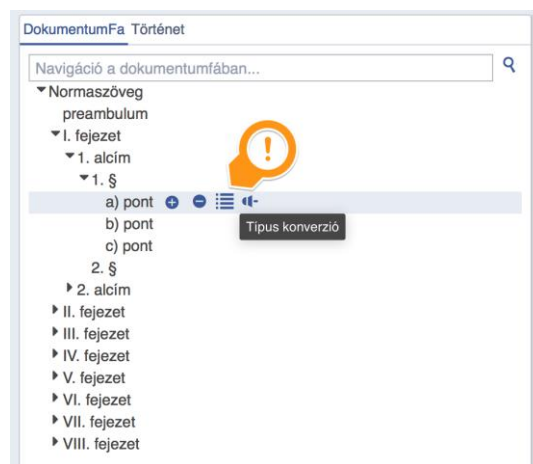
DokumentumFa Történet

Navigáció a dokumentumfában...

Normaszöveg
preambulum
I. fejezet
1. alcím
1. §
a) pont
b) pont
c) pont
2. §
2. alcím
II. fejezet
III. fejezet
IV. fejezet
V. fejezet
VI. fejezet
VII. fejezet
VIII. fejezet

!

Típus konverzió